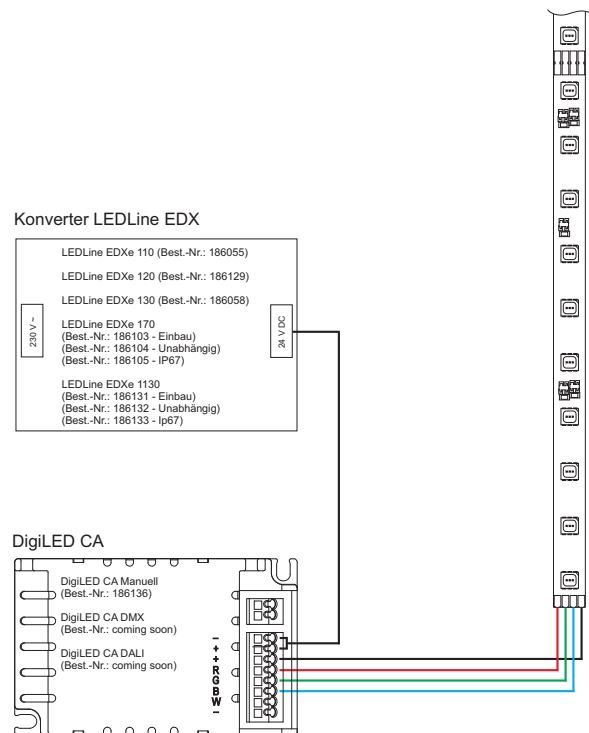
Konverter LEDLine EDX

230 V ~

LEDLine EDXe 110 (Best.-Nr.: 186055)

LEDLine EDXe 120 (Best.-Nr.: 186129)

LEDLine EDXe 130 (Best.-Nr.: 186058)

LEDLine EDXe 170
(Best.-Nr.: 186103 - Einbau)
(Best.-Nr.: 186104 - Unabhängig)
(Best.-Nr.: 186105 - IP67)

LEDLine EDXe 1130
(Best.-Nr.: 186131 - Einbau)
(Best.-Nr.: 186132 - Unabhängig)
(Best.-Nr.: 186133 - Ip67)

24 V DC

DigiLED CA

DigiLED CA Manuell
(Best.-Nr.: 186136)

DigiLED CA DMX
(Best.-Nr.: coming soon)

DigiLED CA DALI
(Best.-Nr.: coming soon)

–
+
+
R
G
B
W
–